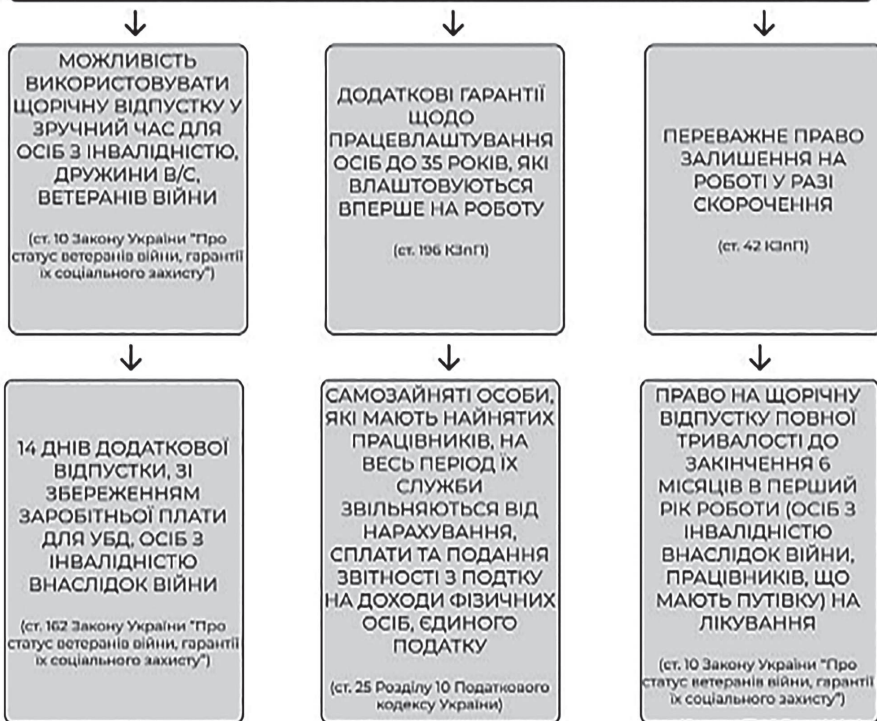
МОЖЛИВІСТЬ ВИКОРИСТОВУВАТИ ЩОРІЧНУ ВІДПУСТКУ У ЗРУЧНИЙ ЧАС ДЛЯ ОСІБ З ІНВАЛІДНІСТЮ, ДРУЖИНИ В/С, ВЕТЕРАНІВ ВІЙНИ

(ст. 10 Закону України "Про статус ветеранів війни, гарантії їх соціального захисту")

ДОДАТКОВІ ГАРАНТІЇ ЩОДО ПРАЦЕВЛАШТУВАННЯ ОСІБ ДО 35 РОКІВ, ЯКІ ВЛАШТОВУЮТЬСЯ ВПЕРШЕ НА РОБОТУ

(ст. 196 КЗпП)

ПЕРЕВАЖНЕ ПРАВО ЗАЛИШЕННЯ НА РОБОТІ У РАЗІ СКОРОЧЕННЯ

(ст. 42 КЗпП)

14 ДНІВ ДОДАТКОВОЇ ВІДПУСТКИ, ЗІ ЗБЕРЕЖЕННЯМ ЗАРОБІТНОЇ ПЛАТИ ДЛЯ УБД, ОСІБ З ІНВАЛІДНІСТЮ ВНАСЛІДОК ВІЙНИ

(ст. 162 Закону України "Про статус ветеранів війни, гарантії їх соціального захисту")

САМОЗАЙНЯТІ ОСОБИ, ЯКІ МАЮТЬ НАЙНЯТИХ ПРАЦІВНИКІВ, НА ВЕСЬ ПЕРІОД ЇХ СЛУЖБИ ЗВІЛЬНЯЮТЬСЯ ВІД НАРАХУВАННЯ, СПЛАТИ ТА ПОДАННЯ ЗВІТНОСТІ З ПОДТКУ НА ДОХОДИ ФІЗИЧНИХ ОСІБ, ЄДИНОГО ПОДАТКУ

(ст. 25 Розділу 10 Податкового кодексу України)

ПРАВО НА ЩОРІЧНУ ВІДПУСТКУ ПОВНОЇ ТРИВАЛОСТІ ДО ЗАКІНЧЕННЯ 6 МІСЯЦІВ В ПЕРШИЙ РІК РОБОТИ (ОСІБ З ІНВАЛІДНІСТЮ ВНАСЛІДОК ВІЙНИ, ПРАЦІВНИКІВ, ЩО МАЮТЬ ПУТІВКУ) НА ЛІКУВАННЯ

(ст. 10 Закону України "Про статус ветеранів війни, гарантії їх соціального захисту")